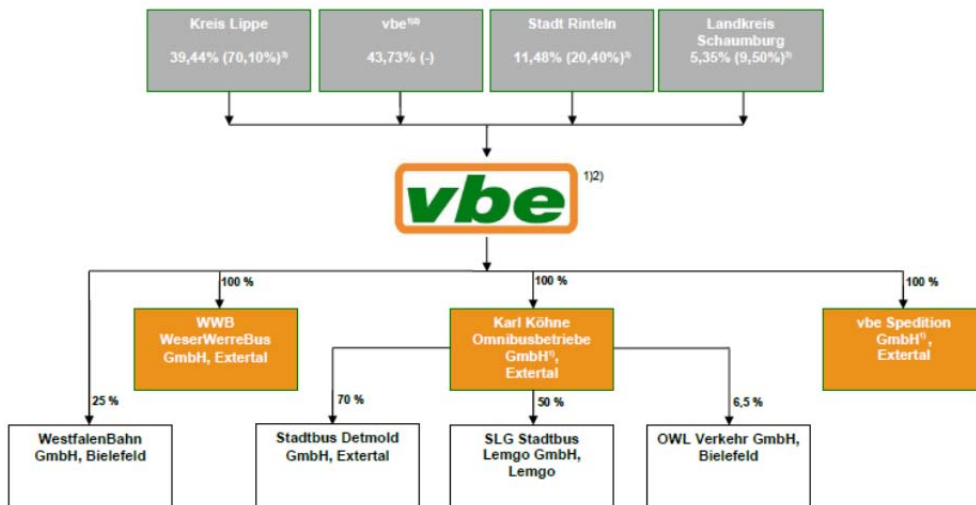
Kreis Lippe
39,44% (70,10%)$^{3)}$

vbe$^{1)2)}$
43,73% (-)

Stadt Rinteln
11,48% (20,40%)$^{3)}$

Landkreis Schaumburg
5,35% (9,50%)$^{3)}$

vbe $^{1)2)}$

100 %

WWB WeserWerreBus GmbH, Extertal

100 %

Karl Köhne Omnibusbetriebe GmbH$^{1)}$, Extertal

100 %

vbe Spedition GmbH$^{1)}$, Extertal

25 %

WestfalenBahn GmbH, Bielefeld

70 %

Stadtbus Detmold GmbH, Extertal

50 %

SLG Stadtbus Lemgo GmbH, Lemgo

6,5 %

OWL Verkehr GmbH, Bielefeld